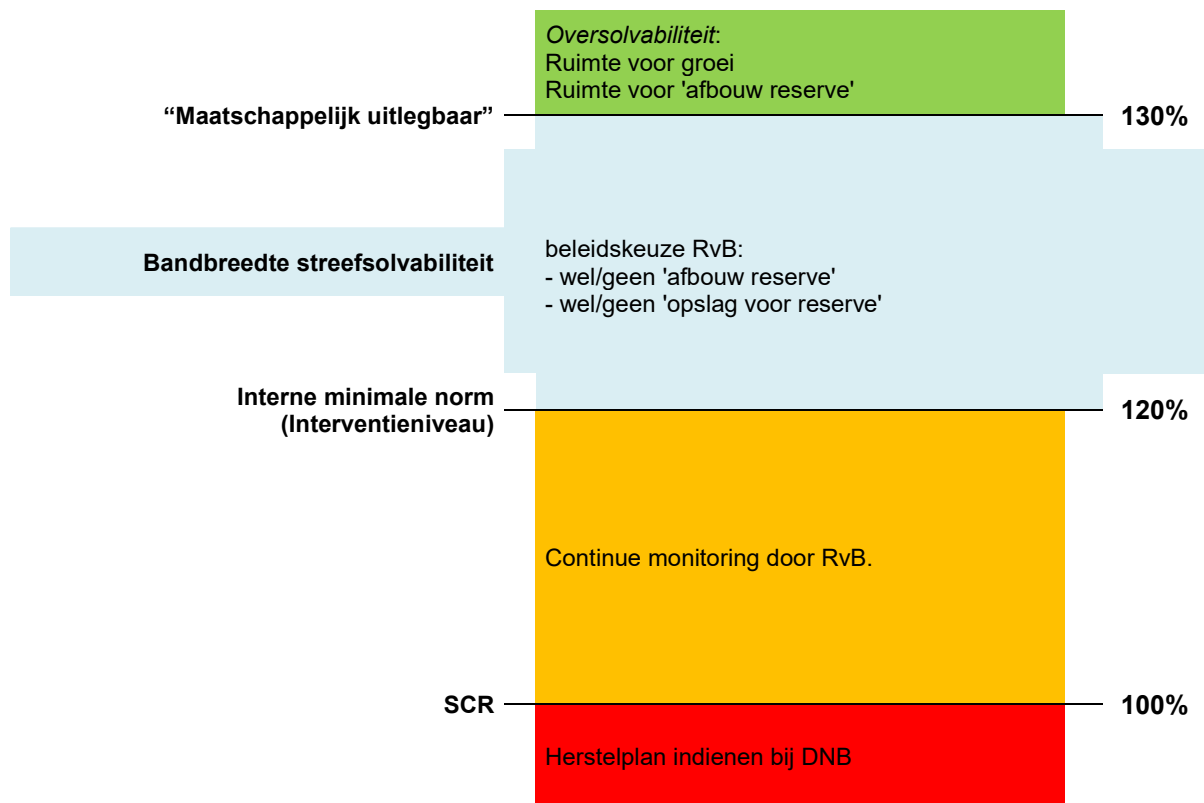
*Oversolvabiliteit*:
Ruimte voor groei
Ruimte voor 'afbouw reserve'

“Maatschappelijk uitlegbaar”

130%

Bandbreedte streefsolvabiliteit

beleidskeuze RvB:
- wel/geen 'afbouw reserve'
- wel/geen 'opslag voor reserve'

Interne minimale norm (Interventieniveau)

120%

Continue monitoring door RvB.

SCR

100%

Herstelplan indienen bij DNB